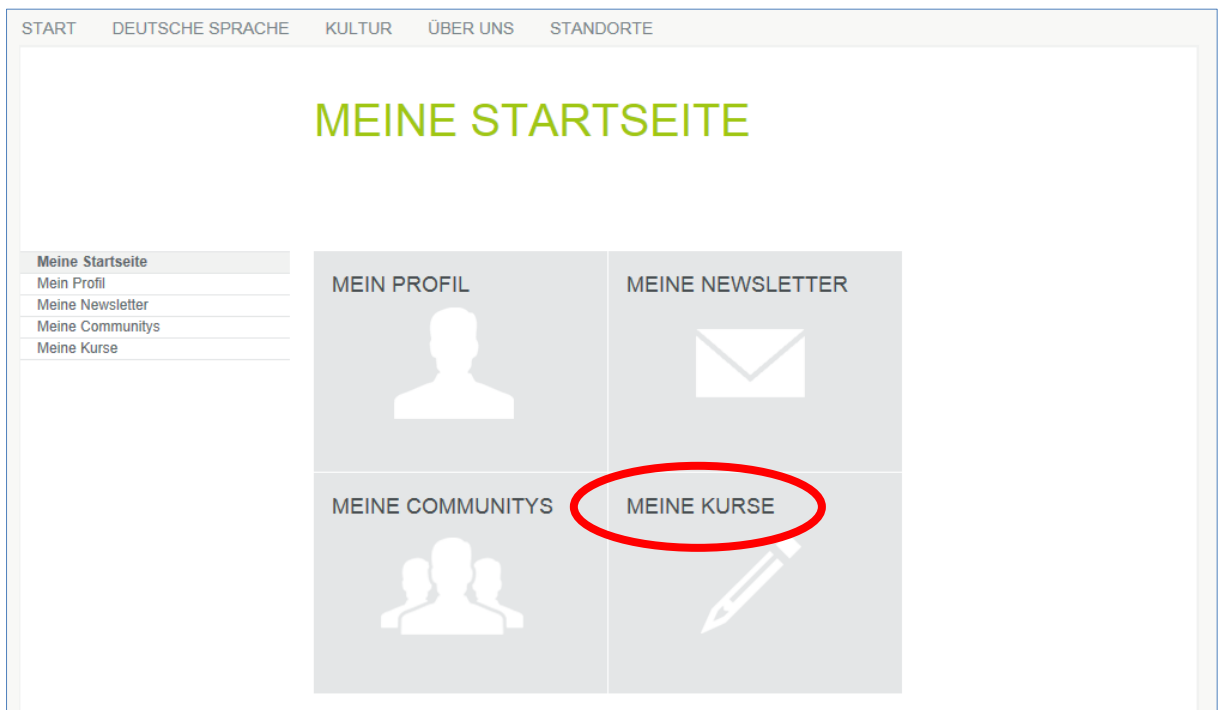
START DEUTSCHE SPRACHE KULTUR ÜBER UNS STANDORTE

MEINE STARTSEITE

Meine Startseite
Mein Profil
Meine Newsletter
Meine Communitys
Meine Kurse

MEIN PROFIL

MEINE NEWSLETTER

MEINE COMMUNITYS

MEINE KURSE